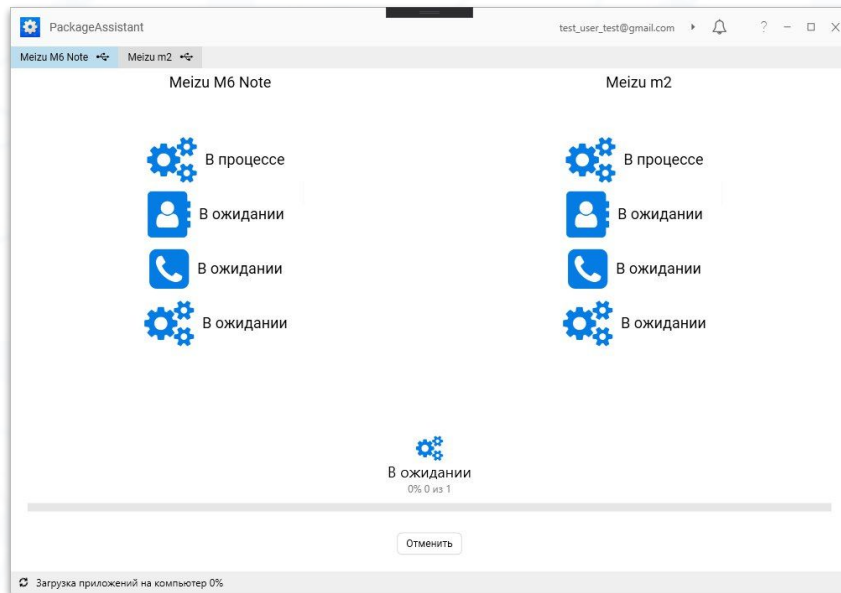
PackageAssistant

test_user_test@gmail.com ? − □ ×

Meizu M6 Note Meizu m2

Meizu M6 Note

В процессе

В ожидании

В ожидании

В ожидании

Meizu m2

В процессе

В ожидании

В ожидании

В ожидании

В ожидании
0% 0 из 1

Отменить

Загрузка приложений на компьютер 0%